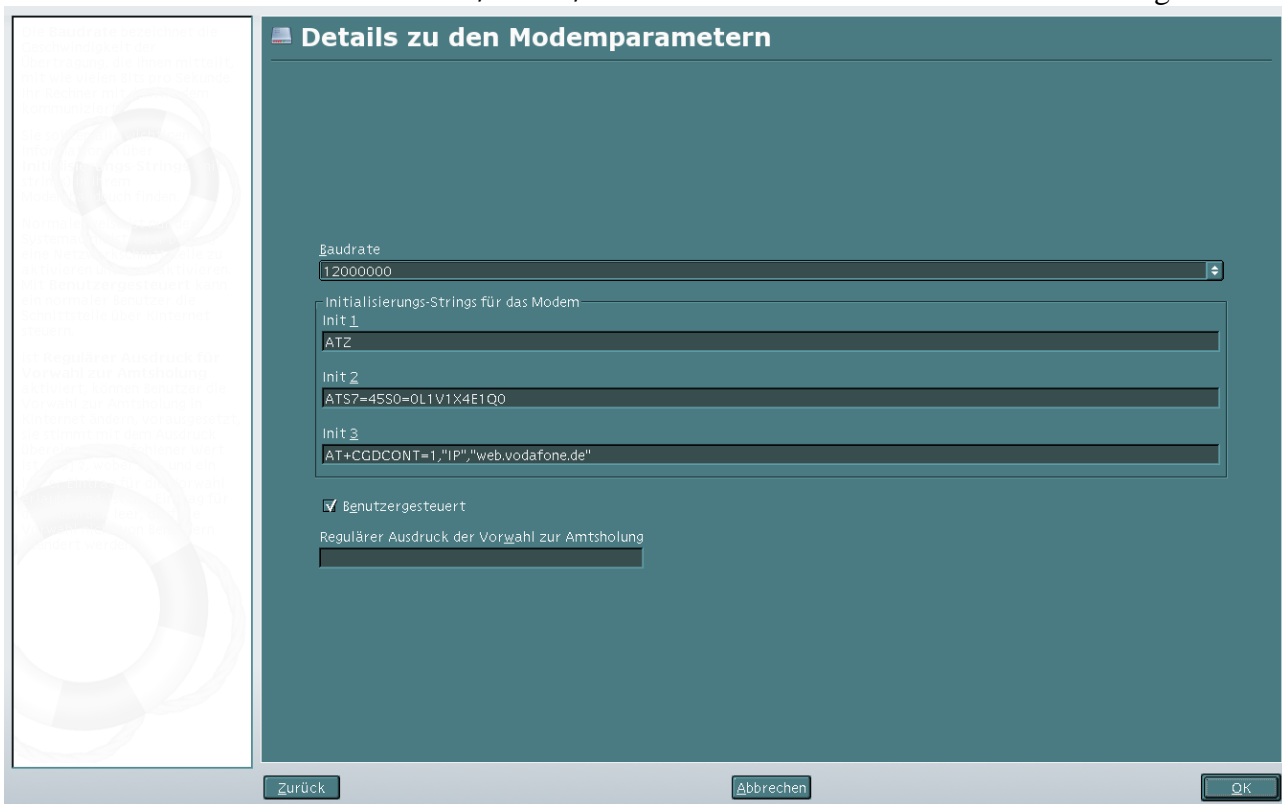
Details zu den Modemparametern

Baudrate
12000000

Initialisierungs-Strings für das Modem
Init 1
ATZ
Init 2
ATS7=45S0=0L1V1X4E1Q0
Init 3
AT+CGDCONT=1,"IP","web.vodafone.de"

Benutzergesteuert

Regulärer Ausdruck der Vorwahl zur Amtsholung

Zurück
Abbrechen
OK